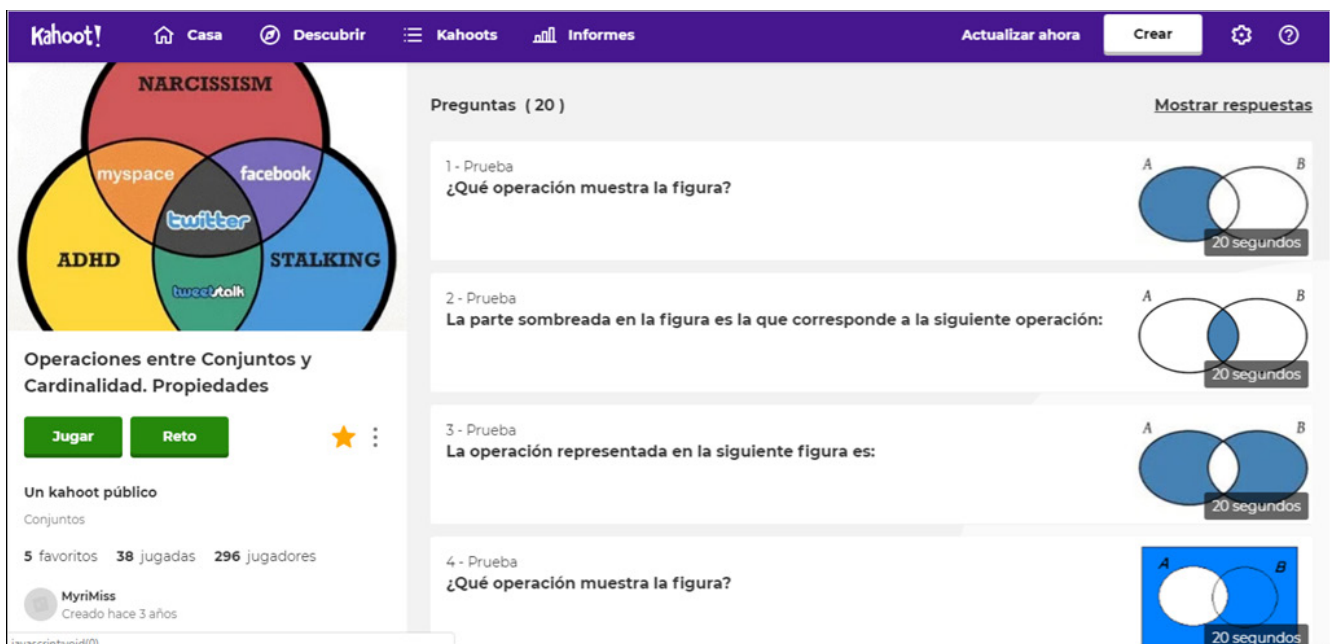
Kahoot! Casa Descubrir Kahoots Informes Actualizar ahora Crear

NARCISSISM
myspace
facebook
twitter
ADHD
STALKING
tweetstalk

Operaciones entre Conjuntos y Cardinalidad. Propiedades

Jugar Reto

Un kahoot público

Conjuntos

5 favoritos 38 jugadas 296 jugadores

MyriMiss
Creado hace 3 años

javascript:void(0)

Preguntas (20)

Mostrar respuestas

1 - Prueba
¿Qué operación muestra la figura?
A B
20 segundos

2 - Prueba
La parte sombreada en la figura es la que corresponde a la siguiente operación:
A B
20 segundos

3 - Prueba
La operación representada en la siguiente figura es:
A B
20 segundos

4 - Prueba
¿Qué operación muestra la figura?
A B
20 segundos